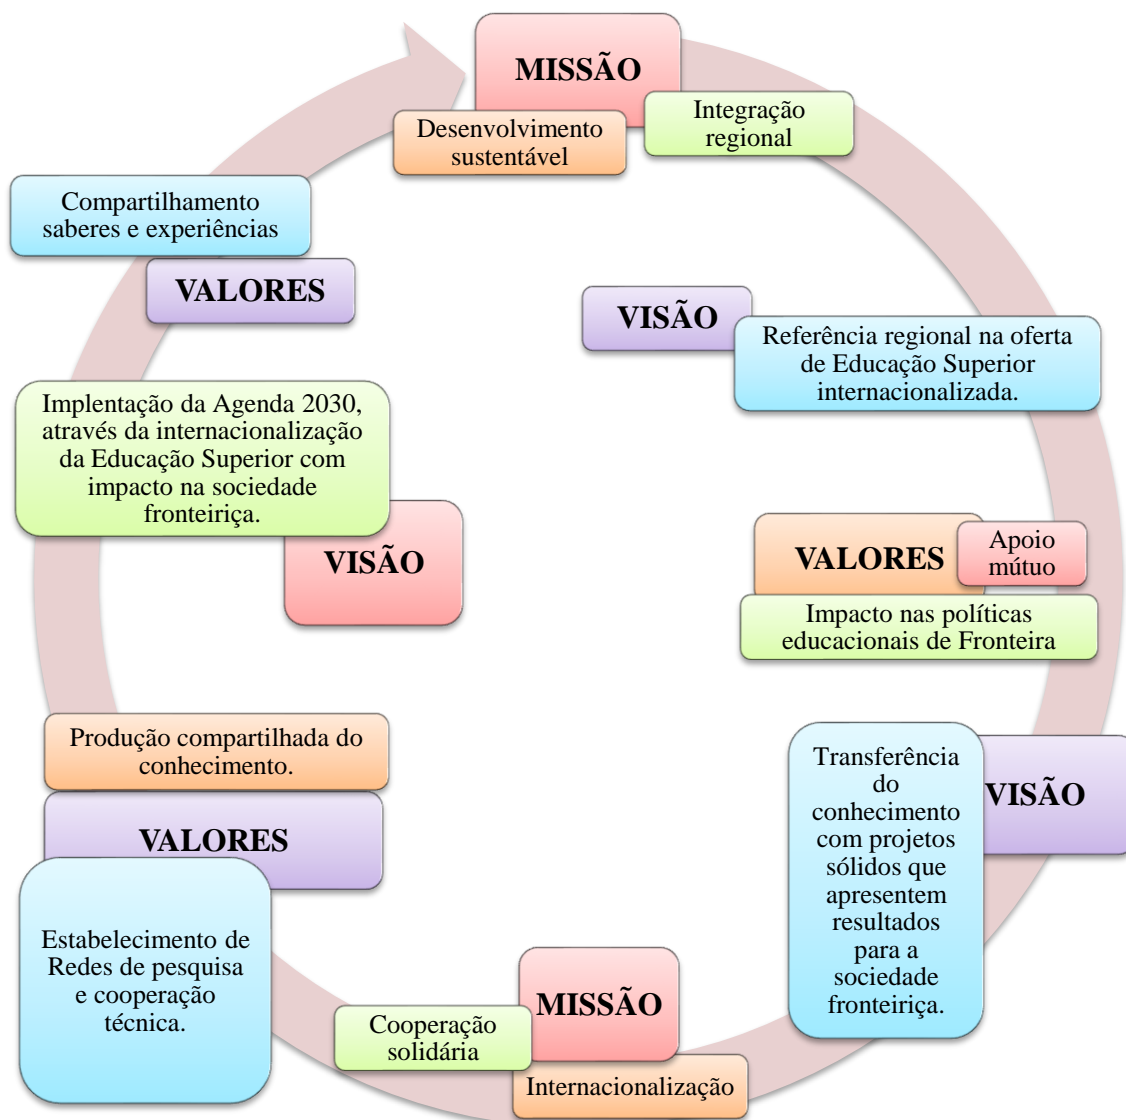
MISSÃO

Desenvolvimento sustentável

Integração regional

Compartilhamento saberes e experiências

VALORES

VISÃO

Referência regional na oferta de Educação Superior internacionalizada.

Implentação da Agenda 2030, através da internacionalização da Educação Superior com impacto na sociedade fronteiriça.

VISÃO

VALORES

Apoio mútuo

Impacto nas políticas educacionais de Fronteira

Produção compartilhada do conhecimento.

VALORES

Transferência do conhecimento com projetos sólidos que apresentem resultados para a sociedade fronteiriça.

VISÃO

Estabelecimento de Redes de pesquisa e cooperação técnica.

Cooperação solidária

MISSÃO

Internacionalização